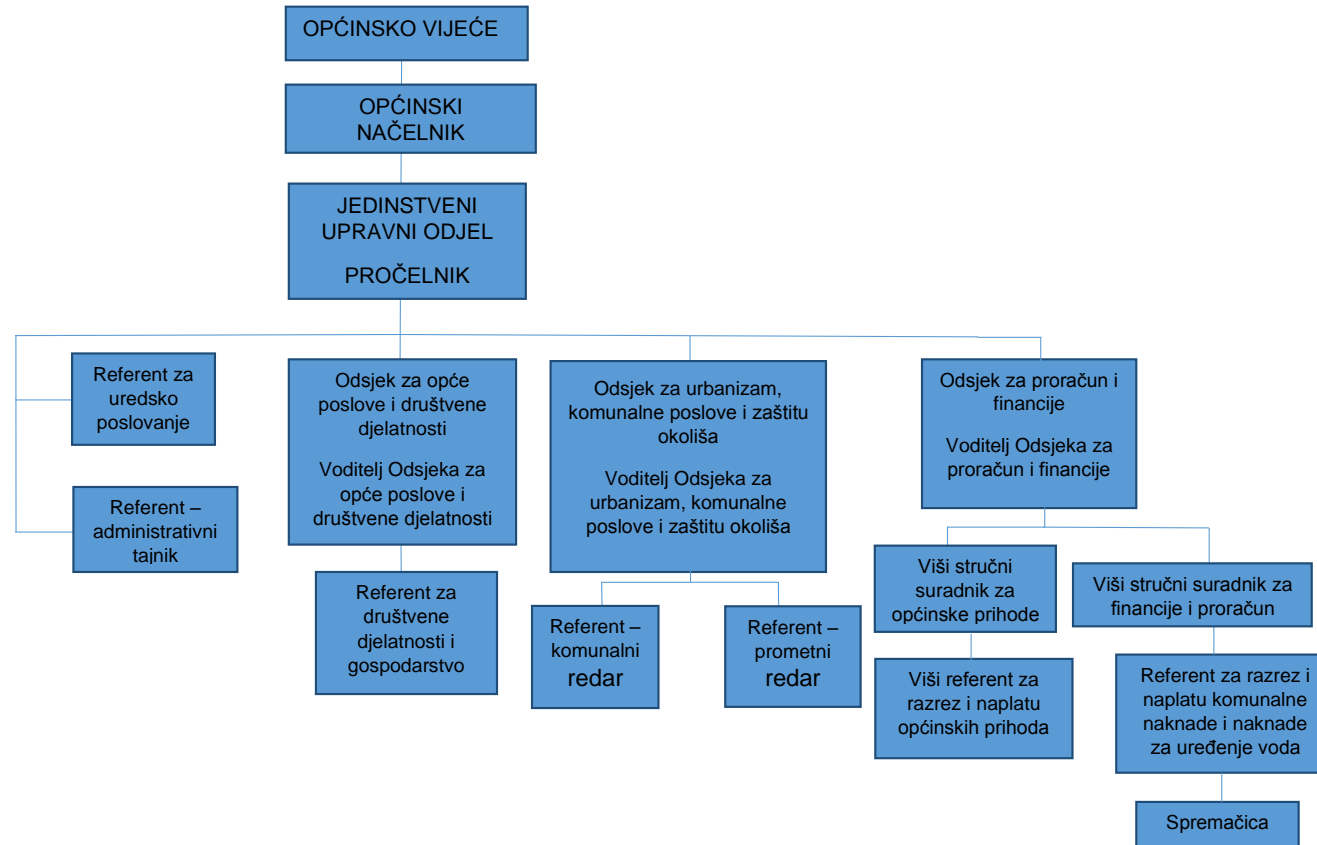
OPĆINSKO VIJEĆE

OPĆINSKI NAČELNIK

JEDINSTVENI UPRAVNI ODJEL

PROČELNIK

Referent za uredsko poslovanje

Referent – administrativni tajnik

Odsjek za opće poslove i društvene djelatnosti

Voditelj Odsjeka za opće poslove i društvene djelatnosti

Referent za društvene djelatnosti i gospodarstvo

Odsjek za urbanizam, komunalne poslove i zaštitu okoliša

Voditelj Odsjeka za urbanizam, komunalne poslove i zaštitu okoliša

Referent – komunalni redar

Referent – prometni redar

Odsjek za proračun i financije

Voditelj Odsjeka za proračun i financije

Viši stručni suradnik za općinske prihode

Viši referent za razrez i naplatu općinskih prihoda

Viši stručni suradnik za financije i proračun

Referent za razrez i naplatu komunalne naknade i naknade za uređenje voda

Spremačica